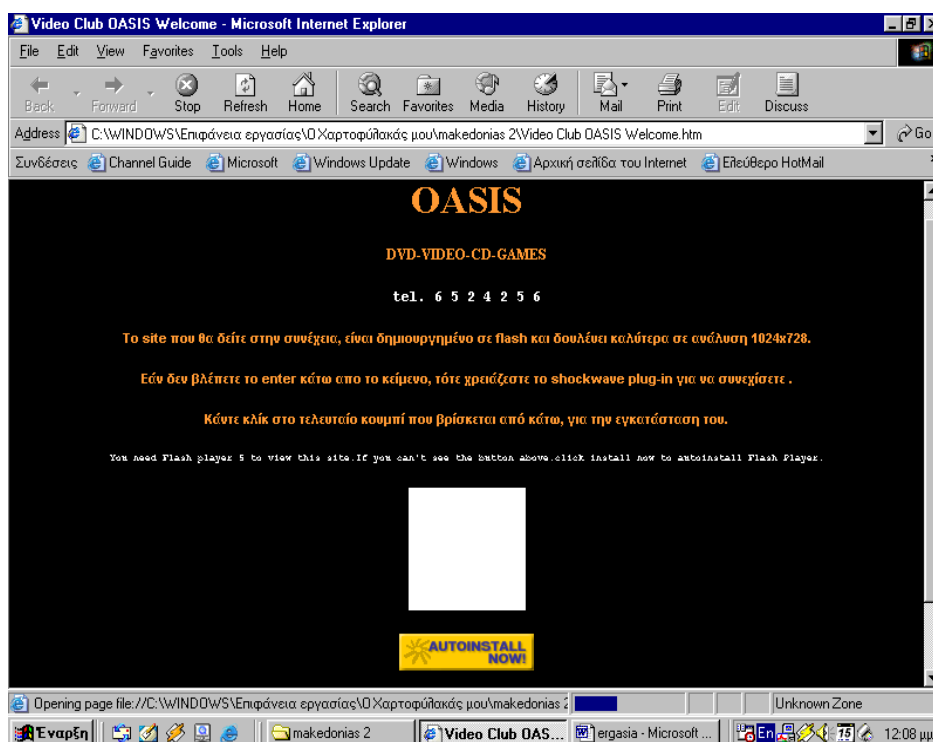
Video Club OASIS Welcome - Microsoft Internet Explorer

File Edit View Favorites Tools Help

Back Forward Stop Refresh Home Search Favorites Media History Mail Print Edit Discuss

Address C:\WINDOWS\Επιφάνεια εργασίας\Ο Χαρτοφύλακάς μου\makedonias 2\Video Club OASIS Welcome.htm Go

Συνδέσεις Channel Guide Microsoft Windows Update Windows Αρχική σελίδα του Internet Ελεύθερο HotMail

OASIS

DVD-VIDEO-CD-GAMES

tel. 6 5 2 4 2 5 6

Το site που θα δείτε στην συνέχεια, είναι δημιουργημένο σε flash και δουλέυει καλύτερα σε ανάλυση 1024x728.

Εάν δεν βλέπετε το enter κάτω απο το κείμενο, τότε χρειάζεστε το shockwave plug-in για να συνεχίσετε .

Κάντε κλίκ στο τελευταίο κουμπί που βρίσκεται από κάτω, για την εγκατάσταση του.

You need Flash player 5 to view this site.If you can't see the button above.click install now to autoinstall Flash Player.

AUTOINSTALL NOW!

Opening page file://C:\WINDOWS\Επιφάνεια εργασίας\Ο Χαρτοφύλακάς μου\makedonias 2

Unknown Zone

Έναρξη makedonias 2 Video Club OAS... ergasia - Microsoft ... En 12:08 μμ